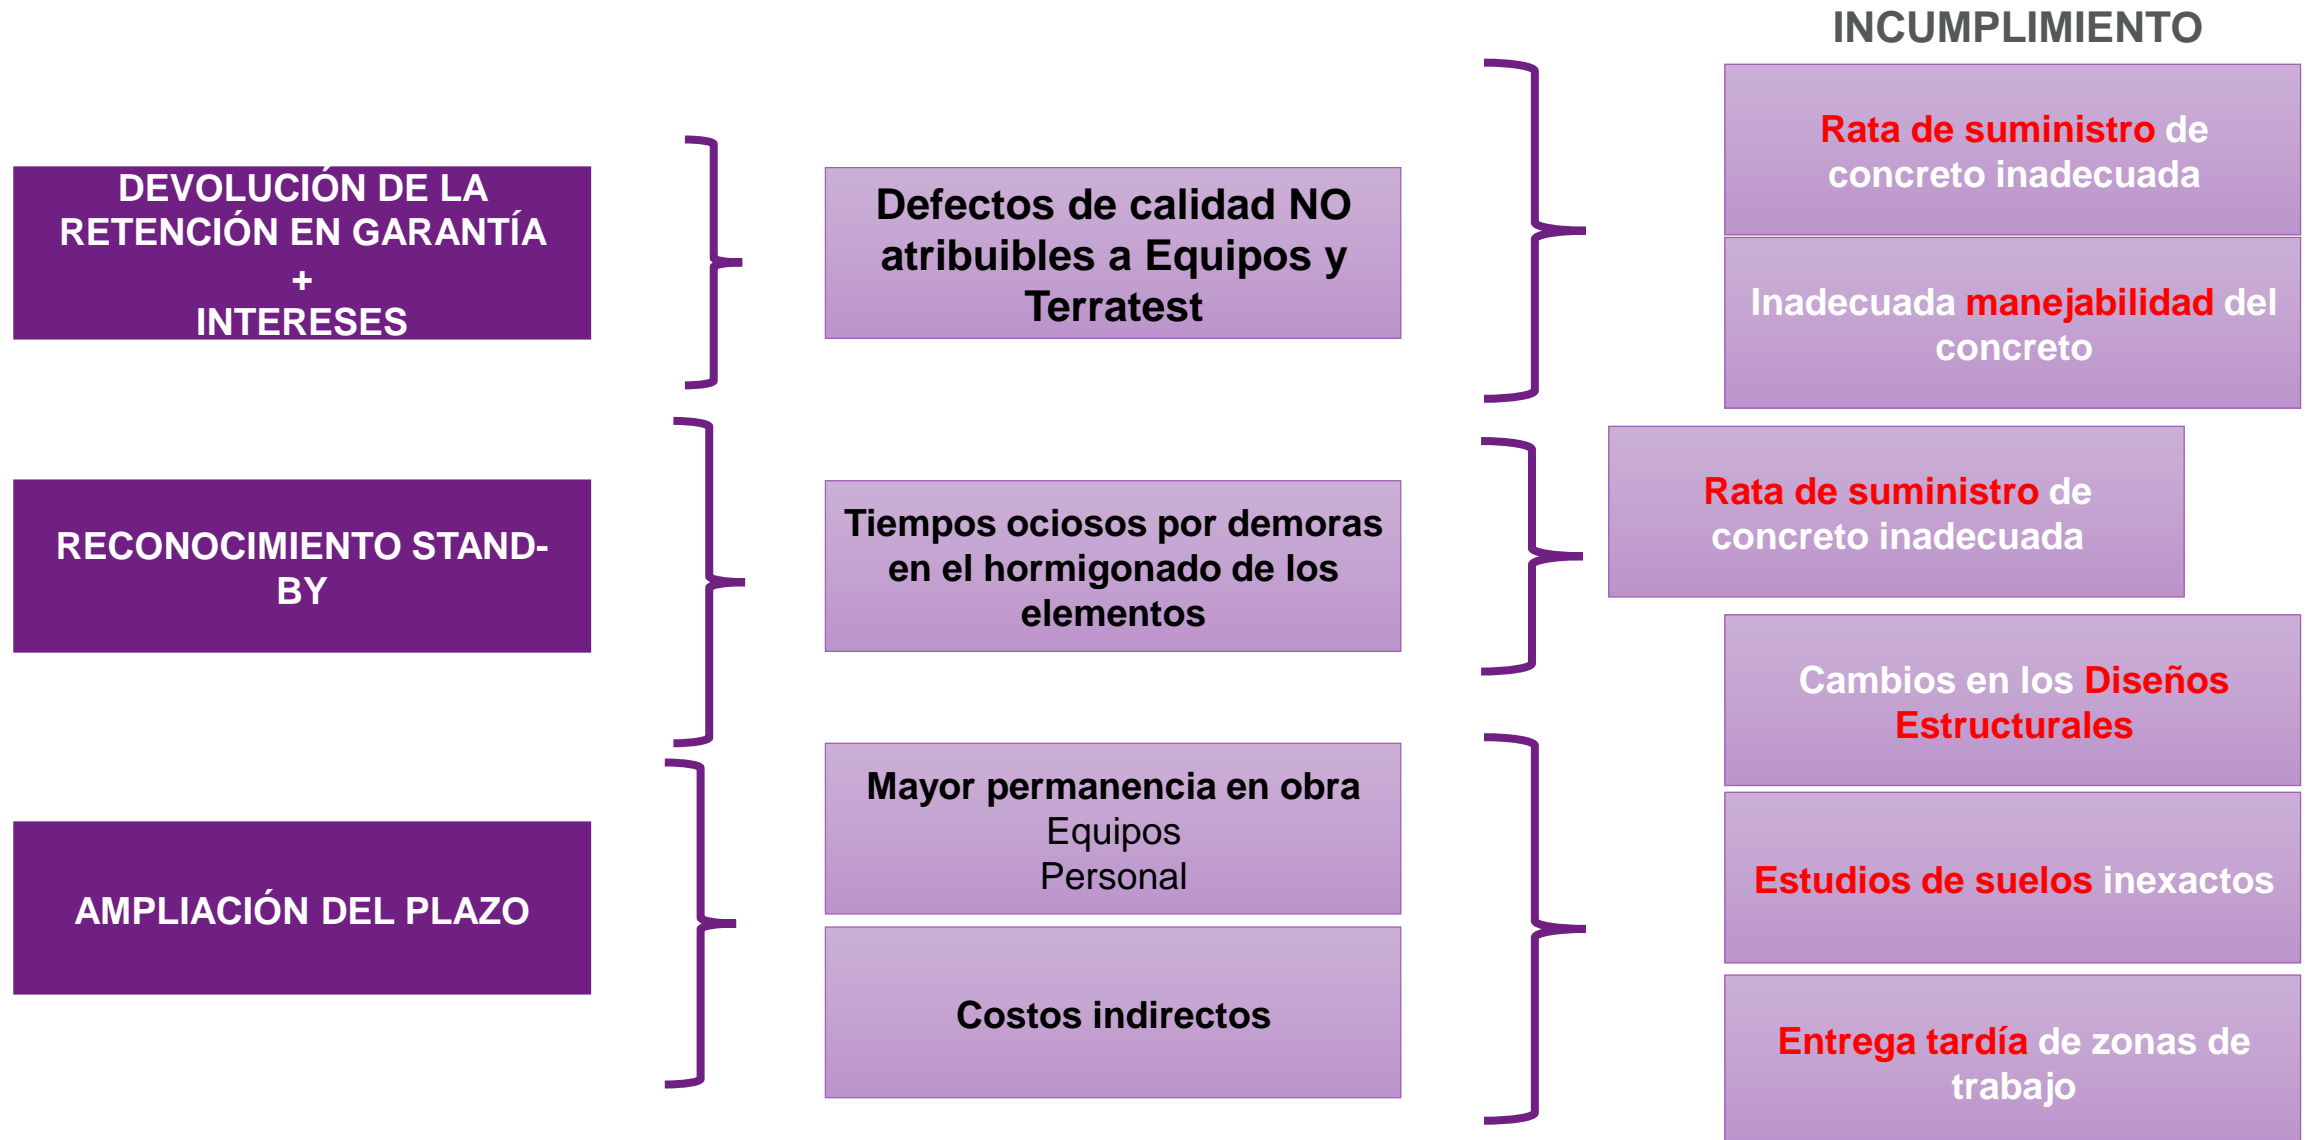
INCUMPLIMIENTO

DEVOLUCIÓN DE LA RETENCIÓN EN GARANTÍA
+
INTERESES

Defectos de calidad NO atribuibles a Equipos y Terratest

Rata de suministro de concreto inadecuada

Inadecuada manejabilidad del concreto

RECONOCIMIENTO STAND-BY

Tiempos ociosos por demoras en el hormigonado de los elementos

Rata de suministro de concreto inadecuada

Cambios en los Diseños Estructurales

AMPLIACIÓN DEL PLAZO

Mayor permanencia en obra
Equipos
Personal

Costos indirectos

Estudios de suelos inexactos

Entrega tardía de zonas de trabajo